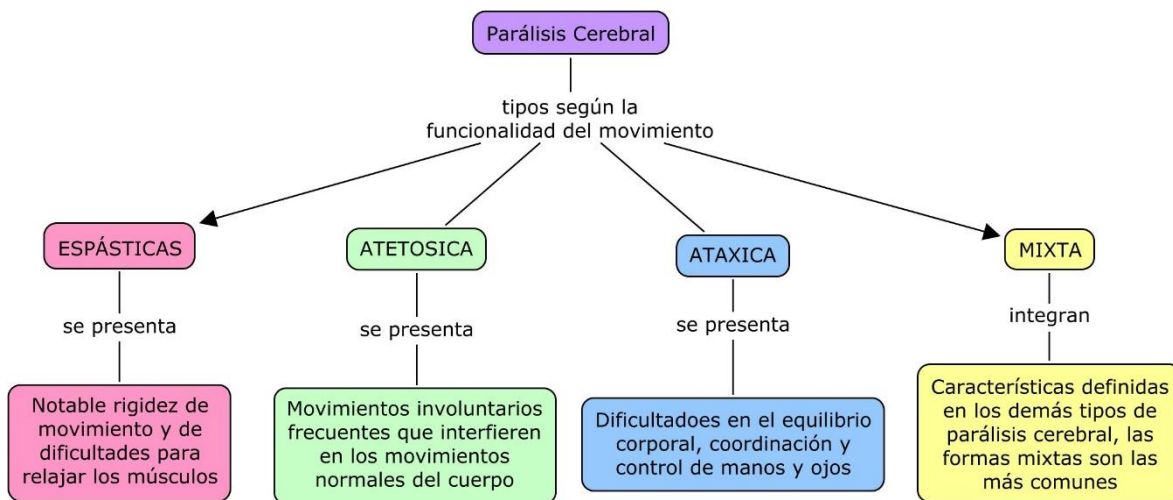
Parálisis Cerebral

tipos según la funcionalidad del movimiento

ESPÁSTICAS

se presenta

Notable rigidez de movimiento y de dificultades para relajar los músculos

ATETOSICA

se presenta

Movimientos involuntarios frecuentes que interfieren en los movimientos normales del cuerpo

ATAXICA

se presenta

Dificultadoes en el equilibrio corporal, coordinación y control de manos y ojos

MIXTA

integran

Características definidas en los demás tipos de parálisis cerebral, las formas mixtas son las más comunes